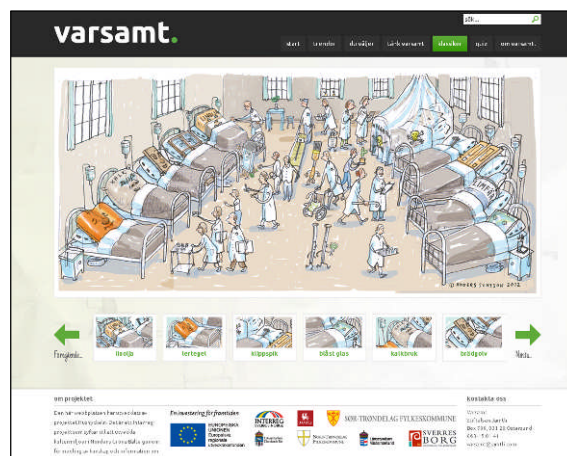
varsamt.

søk...

start | tankeboken | samtaler | om oss | tenk varsamt | ekspertise | quiz | om varsamt

© ANDERS SVENSSON 2012

Foregående

Neste

floskje

tertegel

klöppspik

blåst glas

kalkbruk

bröd golv

om projektet

Den tvärvetenskapliga Interreg-projektet Varsamt. Detta är ett projekt som syftar till att utveckla kulturarvet i Norden. Gränslösa genom förvaltning av kunskap och information om

Investering för framtiden

EUROPEISKA UNIONEN Europeiska regionala utvecklingsfonden

INTERREG

SØR-TRØNDELAG FYLKESKOMMUNE

SVERRESBORG

kontakta oss

Varsamt
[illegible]
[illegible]
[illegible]
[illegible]